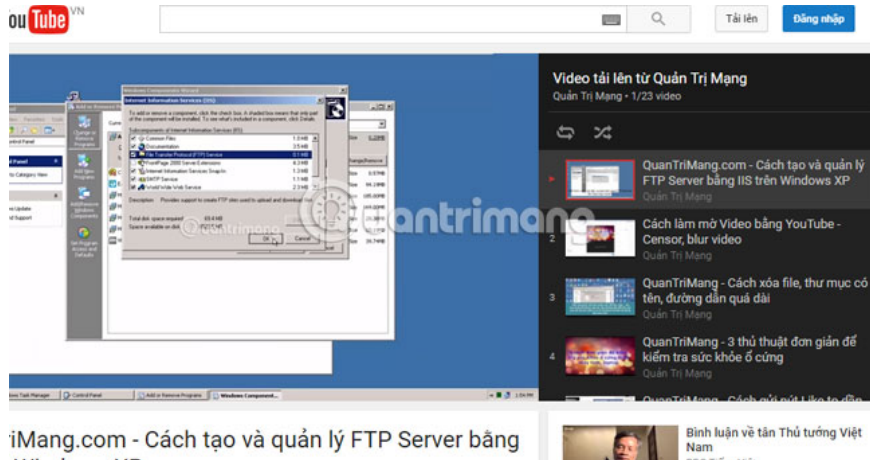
ouTube VN

Tải lên

Đăng nhập

Windows Components Wizard

Internet Information Services (IIS)

Common Files 1.0 MB
Documentation 3.5 MB
File Transfer Protocol (FTP) Service 0.1 MB
FrontPage 2000 Server Extensions 4.3 MB
Internet Information Services Snap-In 1.3 MB
SMTP Service 1.1 MB
World Wide Web Service 2.3 MB

OK Cancel

Control Panel

Add or Remove Programs

Windows Component...

quantrimang

Video tải lên từ Quản Trị Mạng

Quản Trị Mạng • 1/23 video

QuanTriMang.com - Cách tạo và quản lý FTP Server bằng IIS trên Windows XP

Quản Trị Mạng

2 Cách làm mờ Video bằng YouTube - Censor, blur video

Quản Trị Mạng

3 QuanTriMang - Cách xóa file, thư mục có tên, đường dẫn quá dài

Quản Trị Mạng

4 QuanTriMang - 3 thủ thuật đơn giản để kiểm tra sức khỏe ổ cứng

Quản Trị Mạng

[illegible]

riMang.com - Cách tạo và quản lý FTP Server bằng

Bình luận về tân Thủ tướng Việt Nam